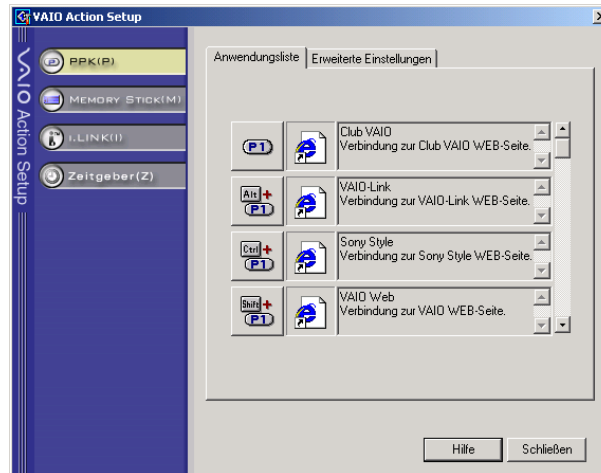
VAIO Action Setup

VAIO Action Setup

PPK(P)

MEMORY STICK(M)

i.LINK(I)

Zeitgeber(Z)

Anwendungsliste | Erweiterte Einstellungen

P1
Club VAIO
Verbindung zur Club VAIO WEB-Seite.

Alt + P1
VAIO-Link
Verbindung zur VAIO-Link WEB-Seite.

Ctrl + P1
Sony Style
Verbindung zur Sony Style WEB-Seite.

Shift + P1
VAIO Web
Verbindung zur VAIO WEB-Seite.

Hilfe | Schließen